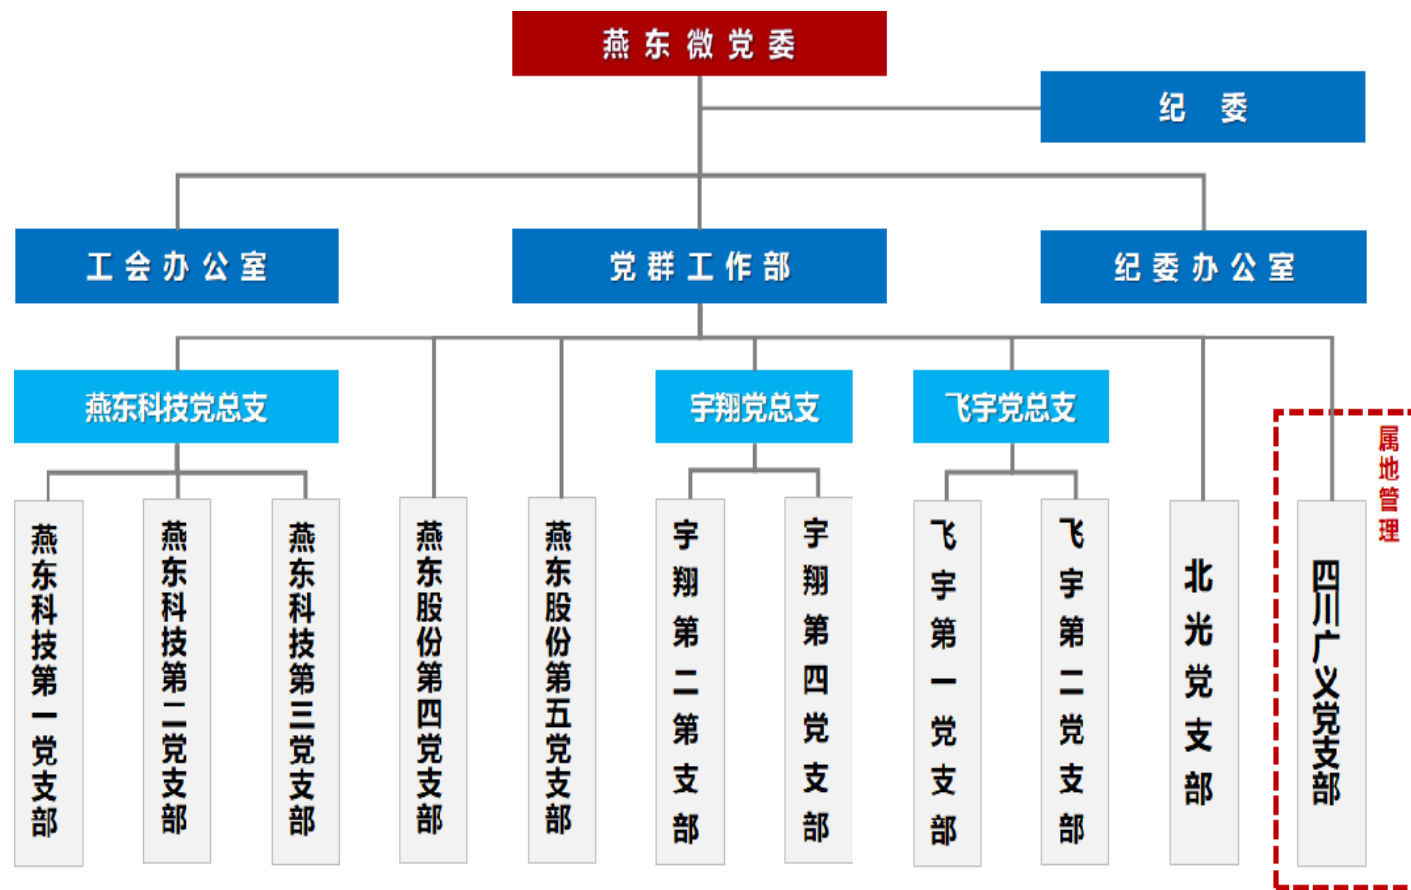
燕东微党委

纪委

工会办公室

党群工作部

纪委办公室

燕东科技党总支

宇翔党总支

飞宇党总支

燕东科技第一党支部

燕东科技第二党支部

燕东科技第三党支部

燕东股份第四党支部

燕东股份第五党支部

宇翔第二第支部

宇翔第四党支部

飞宇第一党支部

飞宇第二党支部

北光党支部

属地管理

四川广义党支部